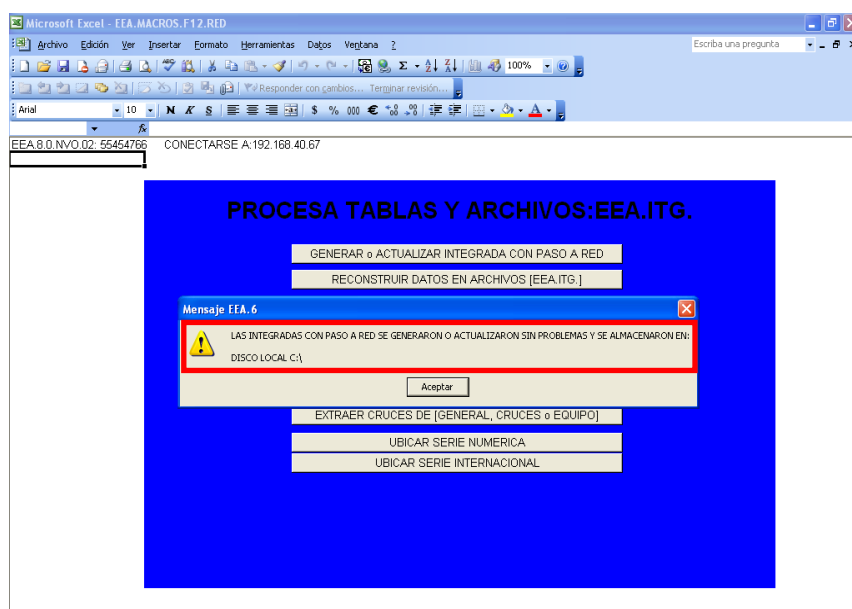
Microsoft Excel - EEA.MACROS.F12.RED

Archivo Edición Ver Insertar Formato Herramientas Datos Ventana ?

Escriba una pregunta

100%

Responder con cambios... Terminar revisión...

Arial 10 N K S $ % 000 €

fx

EEA.8.0.NVO.02: 55454766 CONECTARSE A:192.168.40.67

PROCESA TABLAS Y ARCHIVOS:EEA.ITG.

GENERAR o ACTUALIZAR INTEGRADA CON PASO A RED

RECONSTRUIR DATOS EN ARCHIVOS [EEA.ITG.]

Mensaje EEA.6

LAS INTEGRADAS CON PASO A RED SE GENERARON O ACTUALIZARON SIN PROBLEMAS Y SE ALMACENARON EN:

DISCO LOCAL C:\

Aceptar

EXTRAER CRUCES DE [GENERAL, CRUCES o EQUIPO]

UBICAR SERIE NUMERICA

UBICAR SERIE INTERNACIONAL